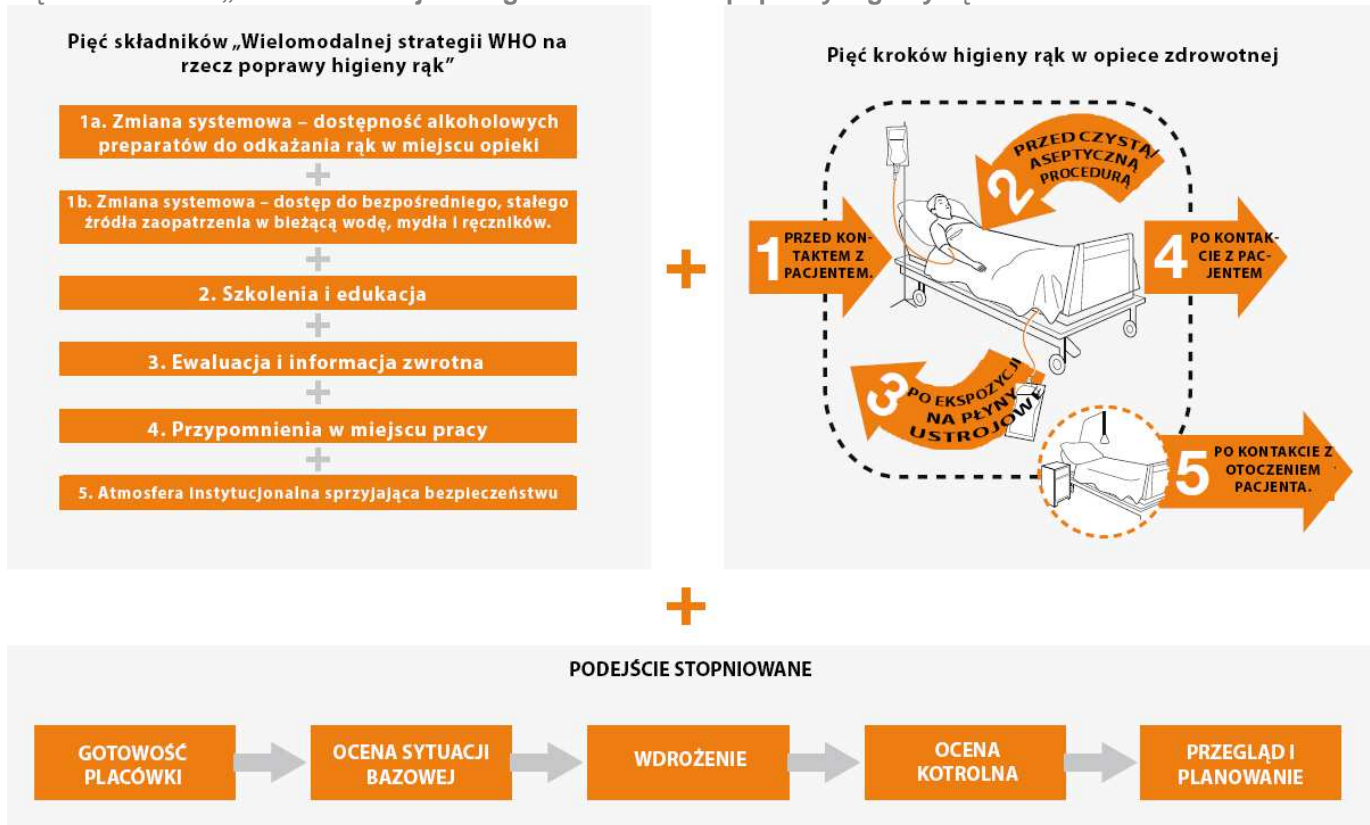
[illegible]

Pięć składników „Wielomodalnej strategii WHO na rzecz poprawy higieny rąk"

1a. Zmiana systemowa – dostępność alkoholowych preparatów do odkażania rąk w miejscu opieki

+

1b. Zmiana systemowa – dostęp do bezpośredniego, stałego źródła zaopatrzenia w bieżącą wodę, mydła i ręczników.

+

2. Szkolenia i edukacja

+

3. Ewaluacja i informacja zwrotna

+

4. Przypomnienia w miejscu pracy

+

5. Atmosfera instytucjonalna sprzyjająca bezpieczeństwu

+

Pięć kroków higieny rąk w opiece zdrowotnej

1 PRZED KONTAKTEM Z PACJENTEM.

2 PRZED CZYSTĄ/ ASEPTYCZNĄ PROCEDURĄ

3 PO EKSPOZYCJI NA PŁYNY USTROJOWE

4 PO KONTAKCIE Z PACJENTEM

5 PO KONTAKCIE Z OTOCZENIEM PACJENTA.

+

PODEJŚCIE STOPNIOWANE

GOTOWOŚĆ PLACÓWKI

OCENA SYTUACJI BAZOWEJ

WDROŻENIE

OCENA KOTROLNA

PRZEGLĄD I PLANOWANIE